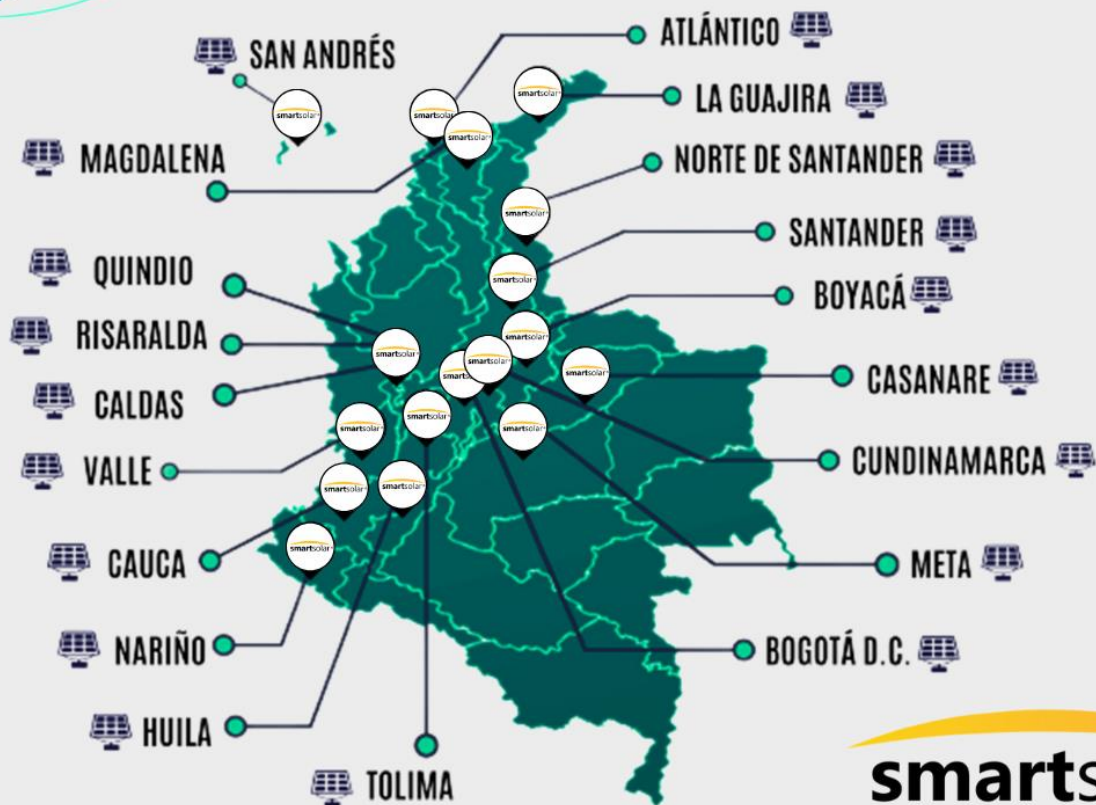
ATLÁNTICO

SAN ANDRÉS

LA GUAJIRA

MAGDALENA

NORTE DE SANTANDER

SANTANDER

QUINDIO

BOYACÁ

RISARALDA

CASANARE

CALDAS

CUNDINAMARCA

VALLE

CAUCA

META

NARIÑO

BOGOTÁ D.C.

HUILA

TOLIMA

smartsolar

smartsolar

smartsolar

smartsolar

smartsolar

smartsolar

smartsolar

smartsolar

smartsolar

smartsolar

smartsolar

smartsolar

smartsolar

smartsolar

smartsolar

smartsolar

smarts